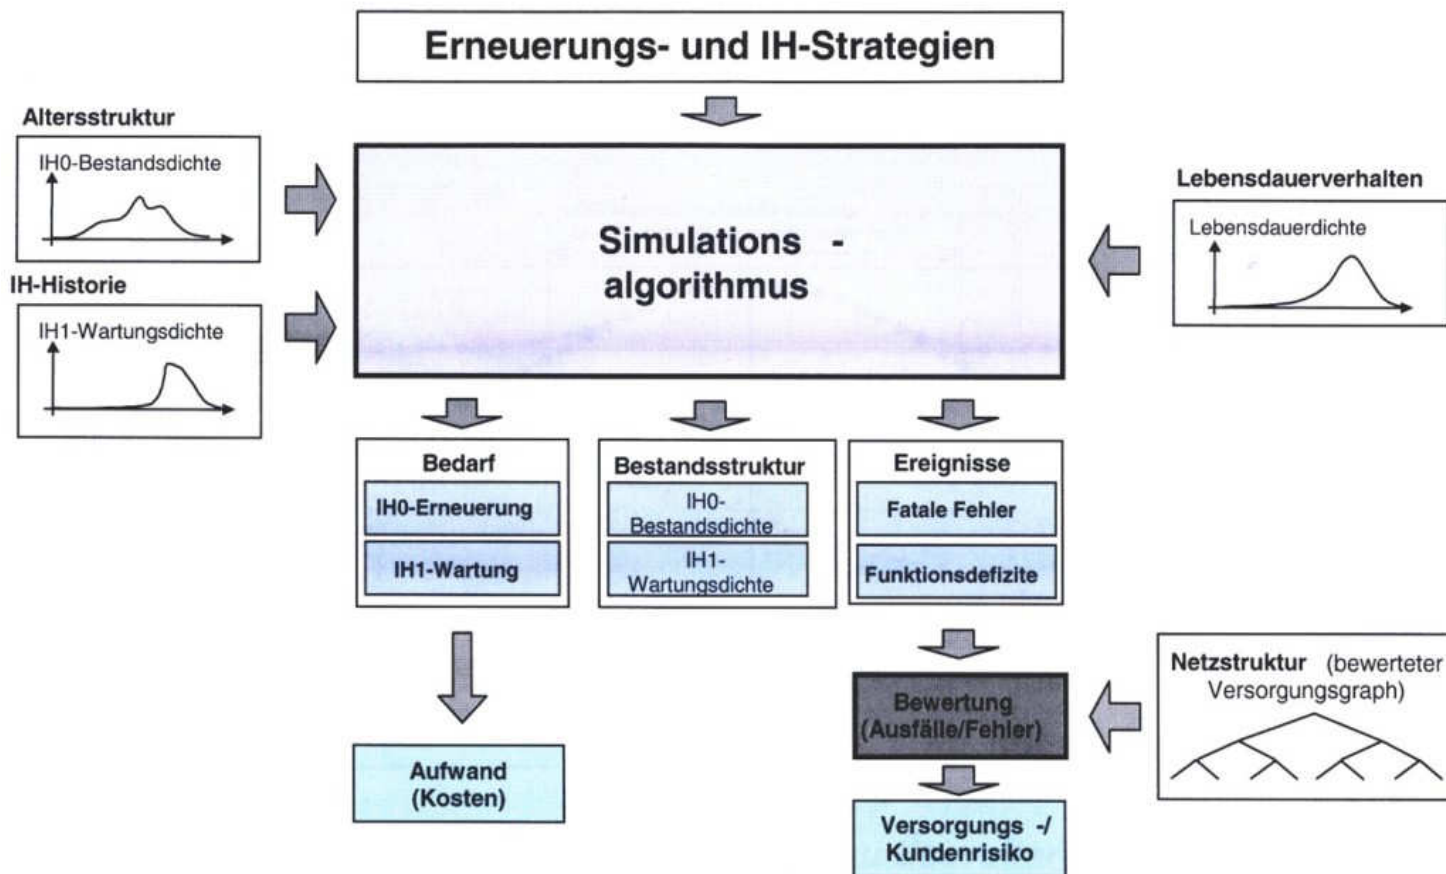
Erneuerungs- und IH-Strategien

Altersstruktur

IH0-Bestandsdichte

IH-Historie

IH1-Wartungsdichte

Simulations - algorithmus

Lebensdauerverhalten

Lebensdauerdichte

Bedarf

IH0-Erneuerung

IH1-Wartung

Bestandsstruktur

IH0-Bestandsdichte

IH1-Wartungsdichte

Ereignisse

Fatale Fehler

Funktionsdefizite

Netzstruktur (bewerteter Versorgungsgraph)

Bewertung (Ausfälle/Fehler)

Aufwand (Kosten)

Versorgungs -/ Kundenrisiko